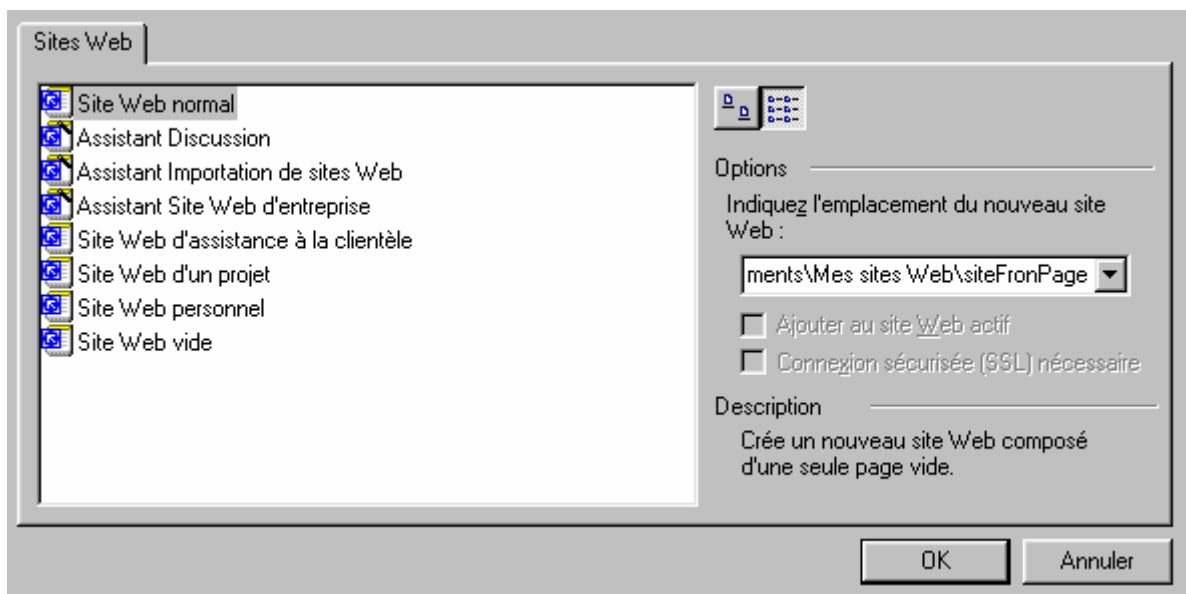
Sites Web

Site Web normal
Assistant Discussion
Assistant Importation de sites Web
Assistant Site Web d'entreprise
Site Web d'assistance à la clientèle
Site Web d'un projet
Site Web personnel
Site Web vide

Options

Indiquez l'emplacement du nouveau site Web :

ments\Mes sites Web\siteFronPage

Ajouter au site Web actif

Connexion sécurisée (SSL) nécessaire

Description

Crée un nouveau site Web composé d'une seule page vide.

OK

Annuler